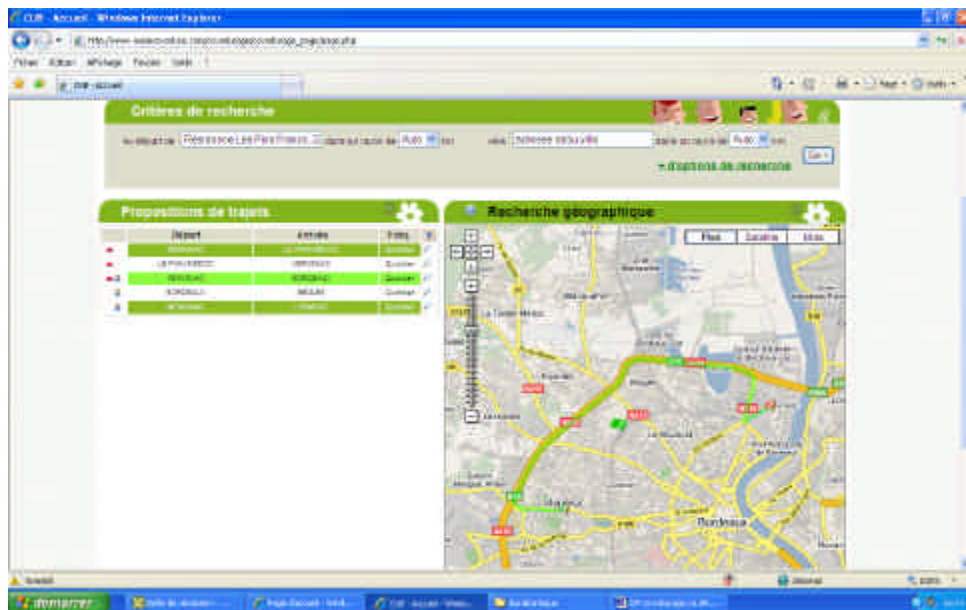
CUB - Accueil - Windows Internet Explorer

http://www-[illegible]

Fichier Edition Affichage Favoris Outils ?

CUB - Accueil

Critères de recherche

Au départ de Résidence Les Pins Francs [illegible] dans un rayon de Auto km

vers Adresse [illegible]ville dans un rayon de Auto km

Go !

+ d'options de recherche

Propositions de trajets

| Départ | Arrivée | Frmq. |
|---|---|---|
| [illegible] | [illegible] | Quotidien |
| LE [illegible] | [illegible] | Quotidien |
| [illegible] | BORDEAUX | Quotidien |
| BORDEAUX | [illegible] | Quotidien |
| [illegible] | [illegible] | Quotidien |

Recherche géographique

Plan Satellite Mixte

Bordeaux

Terminé

Internet

démarrer